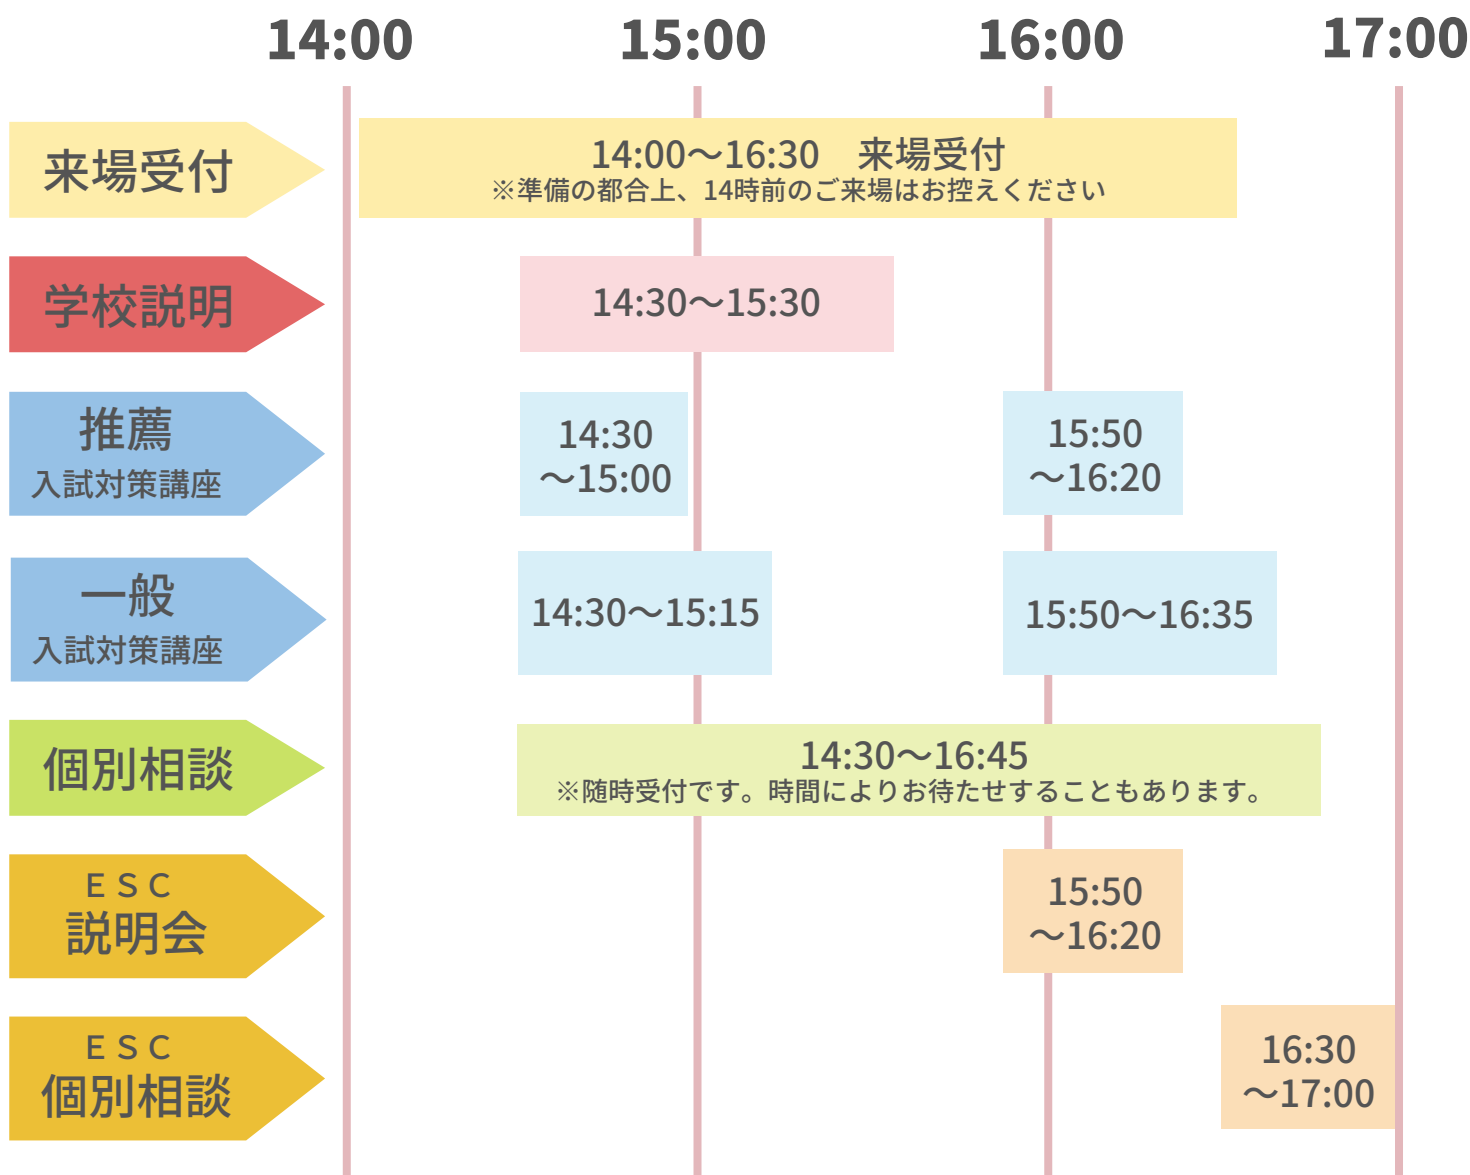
14:00 15:00 16:00 17:00

来場受付
14:00〜16:30 来場受付
※準備の都合上、14時前のご来場はお控えください

学校説明
14:30〜15:30

推薦
入試対策講座
14:30 〜15:00
15:50 〜16:20

一般
入試対策講座
14:30〜15:15
15:50〜16:35

個別相談
14:30〜16:45
※随時受付です。時間によりお待たせすることもあります。

ESC
説明会
15:50 〜16:20

ESC
個別相談
16:30 〜17:00